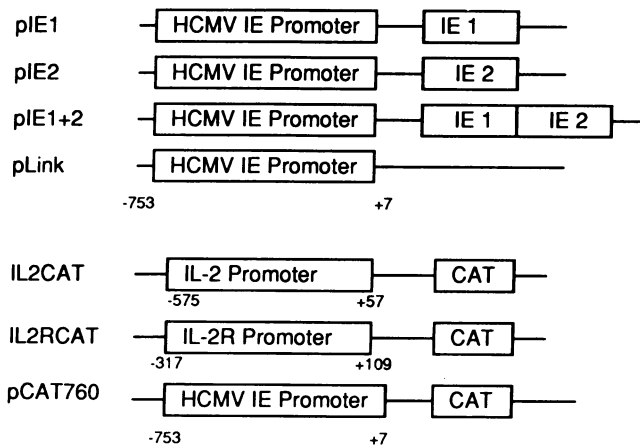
pIE1 HCMV IE Promoter IE 1

pIE2 HCMV IE Promoter IE 2

pIE1+2 HCMV IE Promoter IE 1 IE 2

pLink HCMV IE Promoter

-753 +7

IL2CAT IL-2 Promoter CAT

-575 +57

IL2RCAT IL-2R Promoter CAT

-317 +109

pCAT760 HCMV IE Promoter CAT

-753 +7